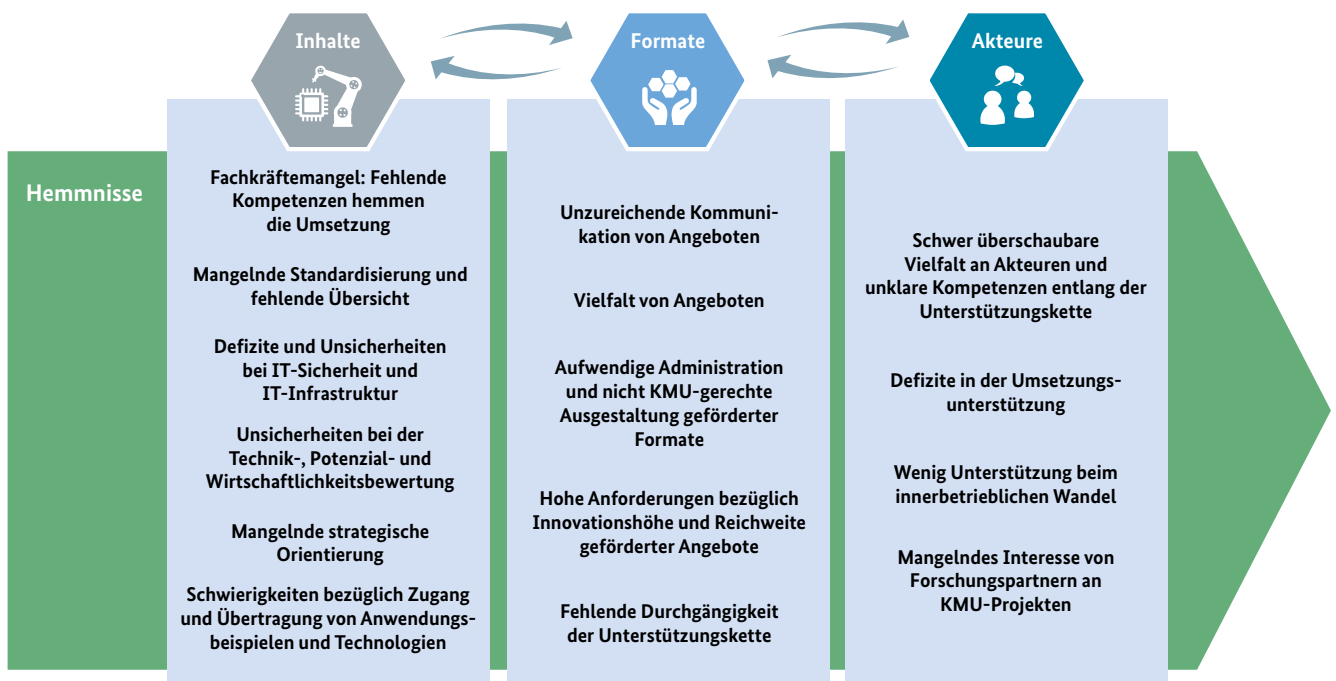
Inhalte

Formate

Akteure

Hemmnisse

Fachkräftemangel: Fehlende Kompetenzen hemmen die Umsetzung

Mangelnde Standardisierung und fehlende Übersicht

Defizite und Unsicherheiten bei IT-Sicherheit und IT-Infrastruktur

Unsicherheiten bei der Technik-, Potenzial- und Wirtschaftlichkeitsbewertung

Mangelnde strategische Orientierung

Schwierigkeiten bezüglich Zugang und Übertragung von Anwendungsbeispielen und Technologien

Unzureichende Kommunikation von Angeboten

Vielfalt von Angeboten

Aufwendige Administration und nicht KMU-gerechte Ausgestaltung geförderter Formate

Hohe Anforderungen bezüglich Innovationshöhe und Reichweite geförderter Angebote

Fehlende Durchgängigkeit der Unterstützungskette

Schwer überschaubare Vielfalt an Akteuren und unklare Kompetenzen entlang der Unterstützungskette

Defizite in der Umsetzungsunterstützung

Wenig Unterstützung beim innerbetrieblichen Wandel

Mangelndes Interesse von Forschungspartnern an KMU-Projekten